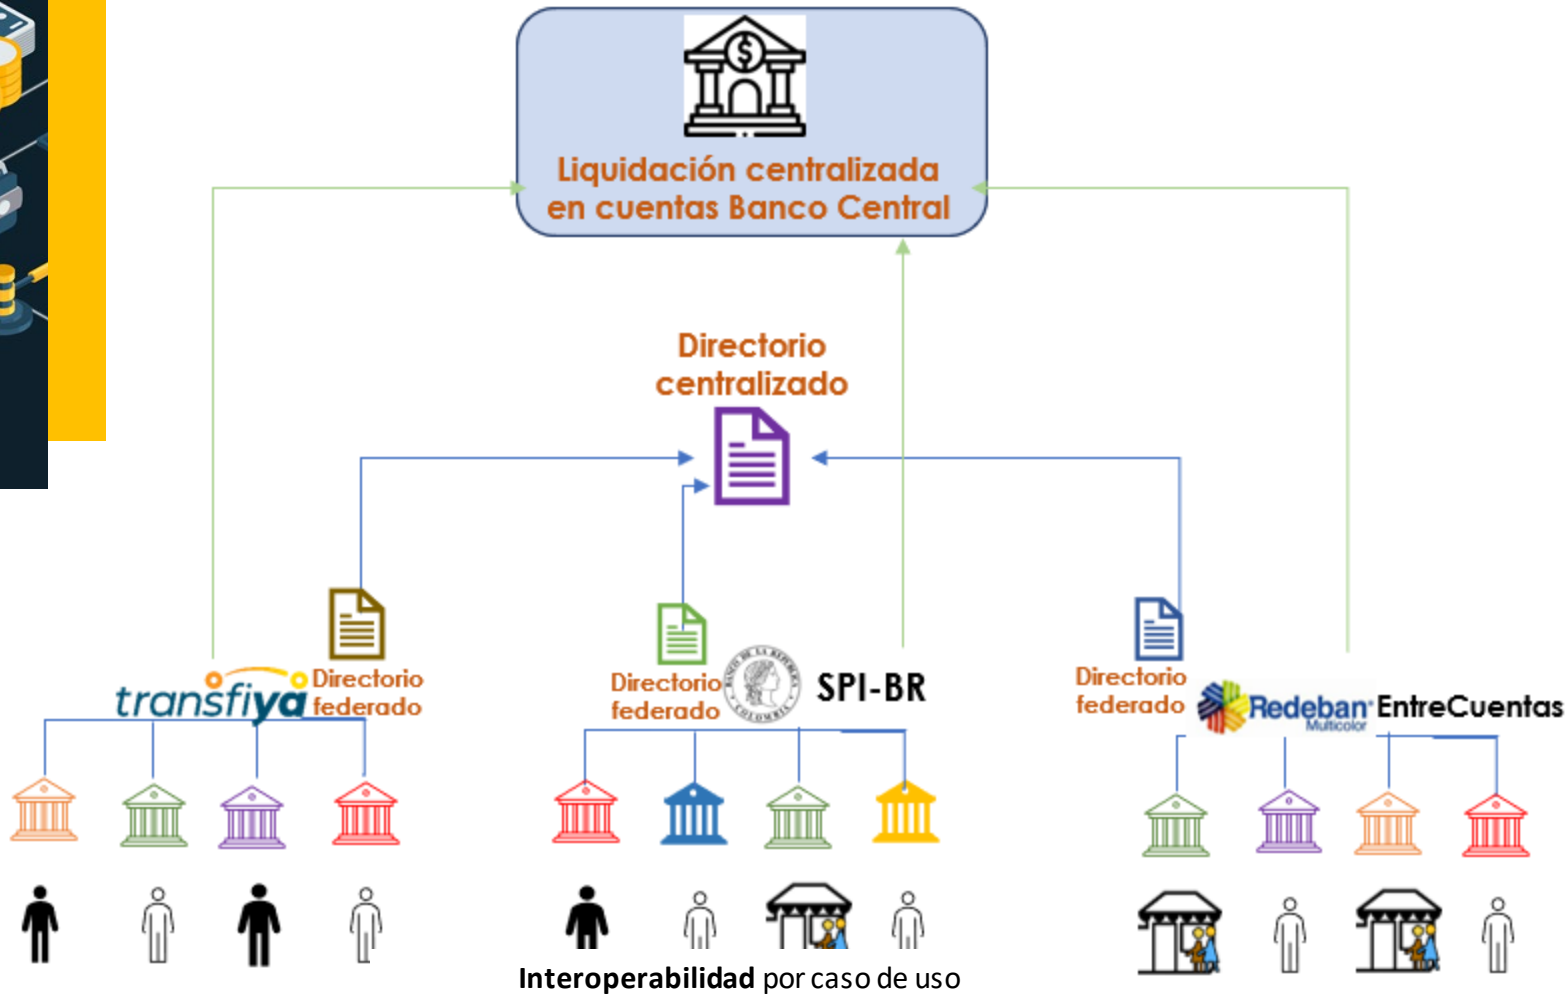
Liquidación centralizada en cuentas Banco Central

Directorio centralizado

Directorio federado

transfiya

Directorio federado

SPI-BR

Directorio federado

Redeban Multicolor EntreCuentas

**Interoperabilidad** por caso de uso